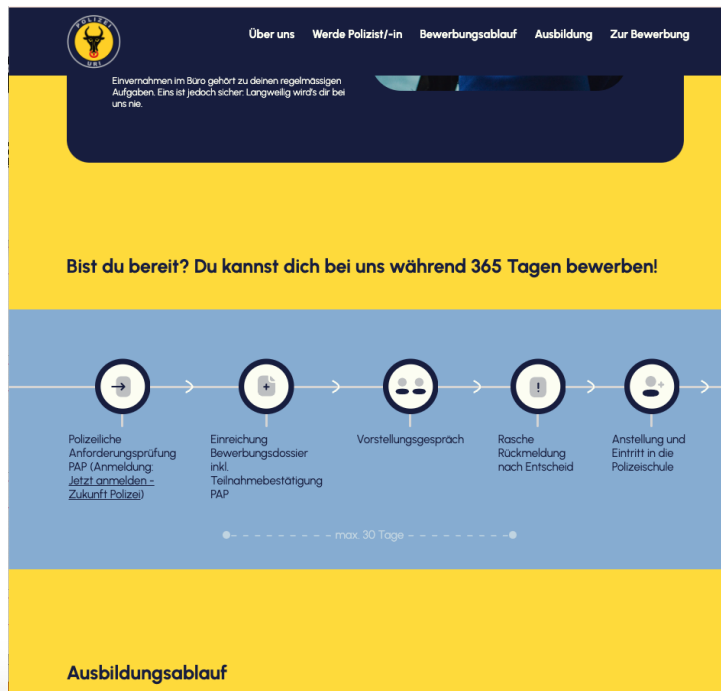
POLIZEI URI

Über uns Werde Polizist/-in Bewerbungsablauf Ausbildung Zur Bewerbung

Einvernahmen im Büro gehört zu deinen regelmässigen Aufgaben. Eins ist jedoch sicher: Langweilig wird's dir bei uns nie.

Bist du bereit? Du kannst dich bei uns während 365 Tagen bewerben!

Polizeiliche Anforderungsprüfung PAP (Anmeldung: Jetzt anmelden - Zukunft Polizei)

Einreichung Bewerbungsdossier inkl. Teilnahmebestätigung PAP

Vorstellungsgespräch

Rasche Rückmeldung nach Entscheid

Anstellung und Eintritt in die Polizeischule

max. 30 Tage

Ausbildungsablauf